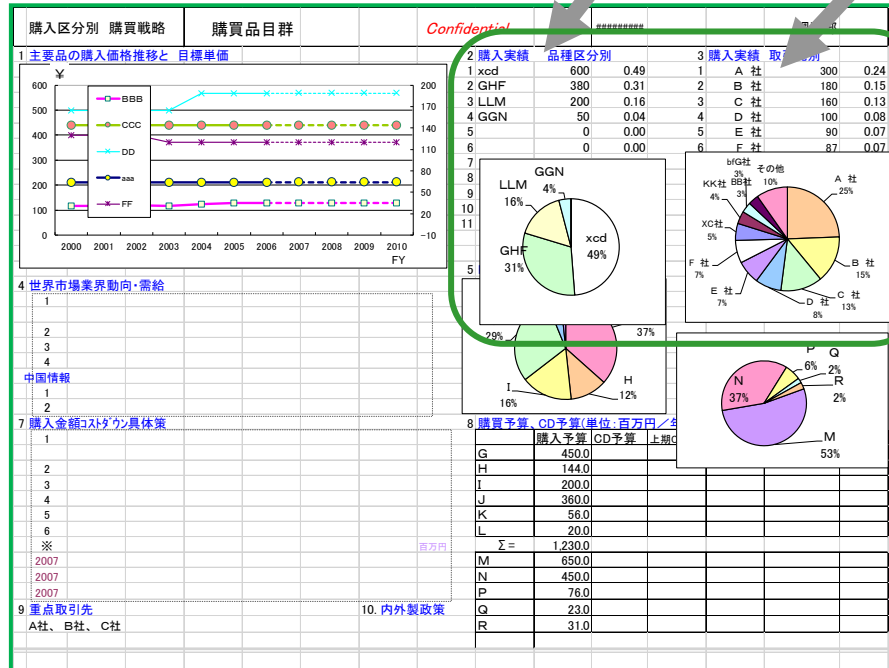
購入区分別 購買戦略

購買品目群

Confidential

#########

1 主要品の購入価格推移と 目標単価

¥

| 600 | | 200 |
|---|---|---|
| 500 | | 170 |
| 400 | | 140 |
| 300 | | 110 |
| 200 | | 80 |
| 100 | | 50 |
| 0 | | 20 |
| | | -10 |

BBB
CCC
DD
aaa
FF

2000 2001 2002 2003 2004 2005 2006 2007 2008 2009 2010

FY

2 購入実績 品種区分別

| 1 | xcd | 600 | 0.49 |
|---|---|---|---|
| 2 | GHF | 380 | 0.31 |
| 3 | LLM | 200 | 0.16 |
| 4 | GGN | 50 | 0.04 |
| 5 | | 0 | 0.00 |
| 6 | | 0 | 0.00 |
| 7 | | | |
| 8 | | | |
| 9 | | | |
| 10 | | | |
| 11 | | | |

GGN 4%
LLM 16%
xcd 49%
GHF 31%

3 購入実績 取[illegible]別

| 1 | A 社 | 300 | 0.24 |
|---|---|---|---|
| 2 | B 社 | 180 | 0.15 |
| 3 | C 社 | 160 | 0.13 |
| 4 | D 社 | 100 | 0.08 |
| 5 | E 社 | 90 | 0.07 |
| 6 | F 社 | 87 | 0.07 |

bfG社 3%
その他 10%
KK社 4%
BB社 3%
XC社 5%
F 社 7%
E 社 7%
D 社 8%
C 社 13%
B 社 15%
A 社 25%

5

29%
37%
I 16%
H 12%

P 6%
Q 2%
R 2%
N 37%
M 53%

4 世界市場業界動向・需給

1
2
3
4

中国情報
1
2

7 購入金額ｺｽﾄﾀﾞｳﾝ具体策

1
2
3
4
5
6
※

百万円

2007
2007
2007

8 購買予算、CD予算(単位:百万円／年

| | 購入予算 | CD予算 | 上期C |
|---|---|---|---|
| G | 450.0 | | |
| H | 144.0 | | |
| I | 200.0 | | |
| J | 360.0 | | |
| K | 56.0 | | |
| L | 20.0 | | |
| Σ = | 1,230.0 | | |
| M | 650.0 | | |
| N | 450.0 | | |
| P | 76.0 | | |
| Q | 23.0 | | |
| R | 31.0 | | |

9 重点取引先

A社、 B社、 C社

10. 内外製政策